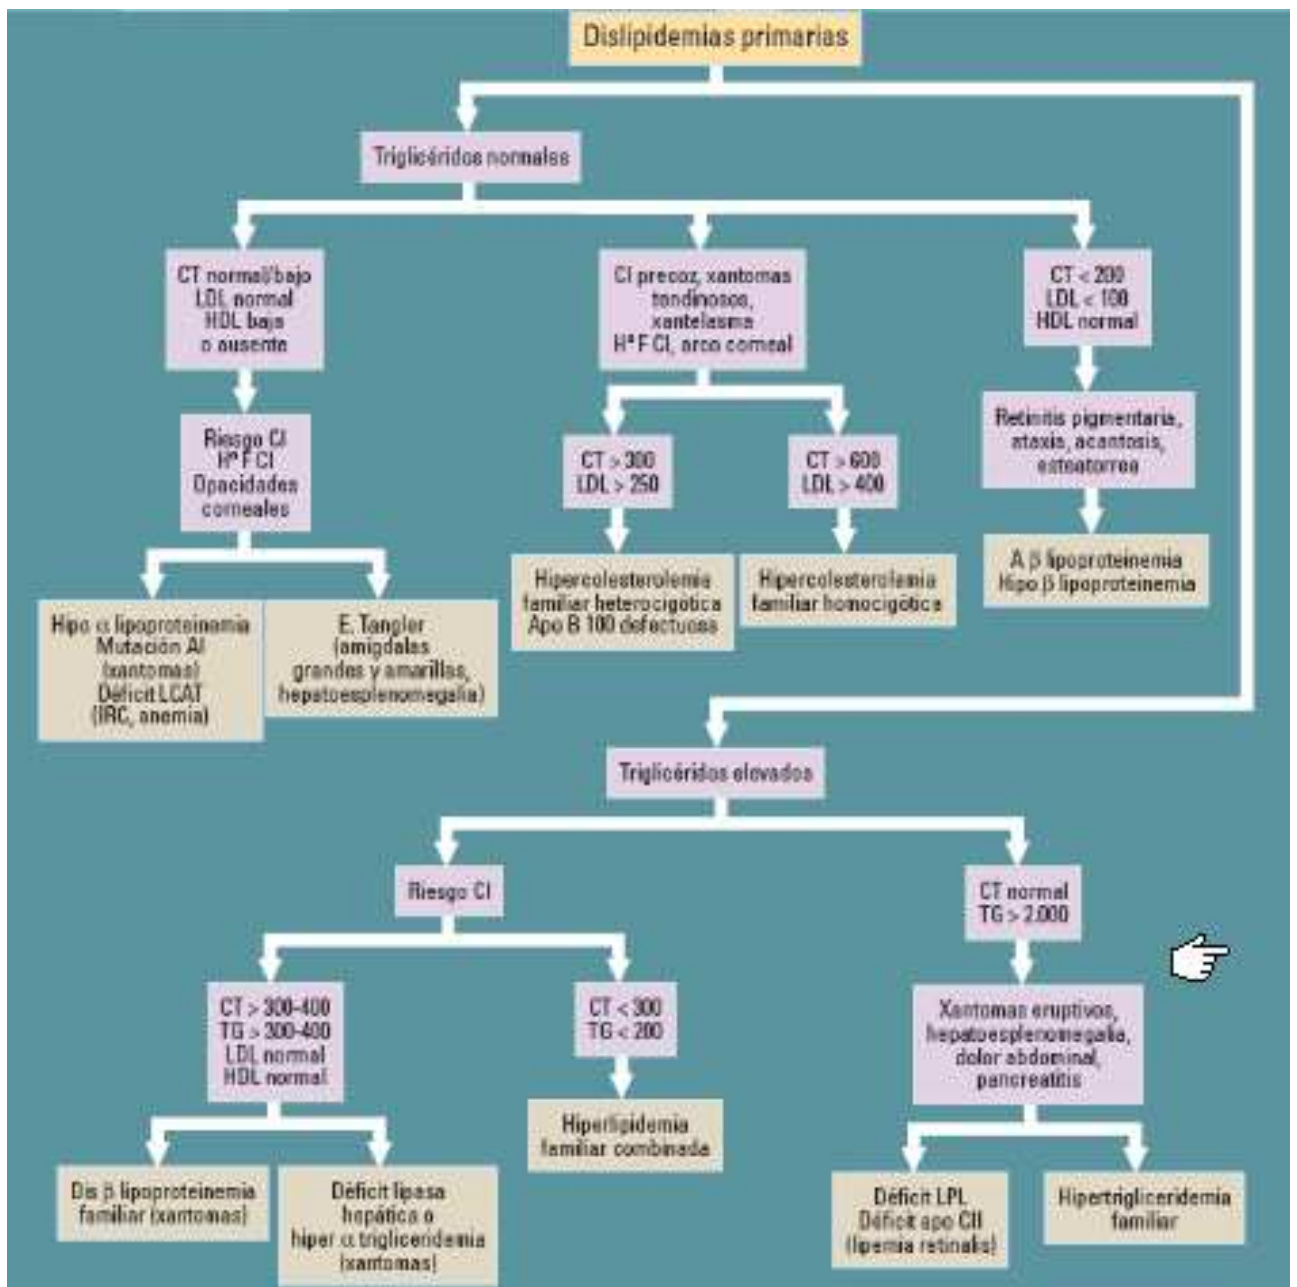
Dislipidemias primarias

Triglicéridos normales

CT normal/bajo
LDL normal
HDL bajo
o ausente

Riesgo CI
Hª F CI
Opacidades
corneales

Hipo $\alpha$ lipoproteinemia
Mutación AI
(xantomas)
Déficit LCAT
(IRC, anemia)

E. Tangler
(amígdalas
grandes y amarillas,
hepatoesplenomegalia)

CI precoz, xantomas
tendinosos,
xantelasma
Hª F CI, arco corneal

CT > 300
LDL > 250

Hipercolesterolemia
familiar heterocigótica
Apo B 100 defectuosa

CT > 600
LDL > 400

Hipercolesterolemia
familiar homocigótica

CT < 200
LDL < 100
HDL normal

Retinitis pigmentaria,
ataxia, acantosis,
esteatorrea

A $\beta$ lipoproteinemia
Hipo $\beta$ lipoproteinemia

Triglicéridos elevados

Riesgo CI

CT > 300-400
TG > 300-400
LDL normal
HDL normal

Dis $\beta$ lipoproteinemia
familiar (xantomas)

Déficit lipasa
hepática o
hiper $\alpha$ trigliceridemia
(xantomas)

CT < 300
TG < 200

Hiperlipidemia
familiar combinada

CT normal
TG > 2.000

Xantomas eruptivos,
hepatoesplenomegalia,
dolor abdominal,
pancreatitis

Déficit LPL
Déficit apo CII
(lipemia retinalis)

Hipertrigliceridemia
familiar